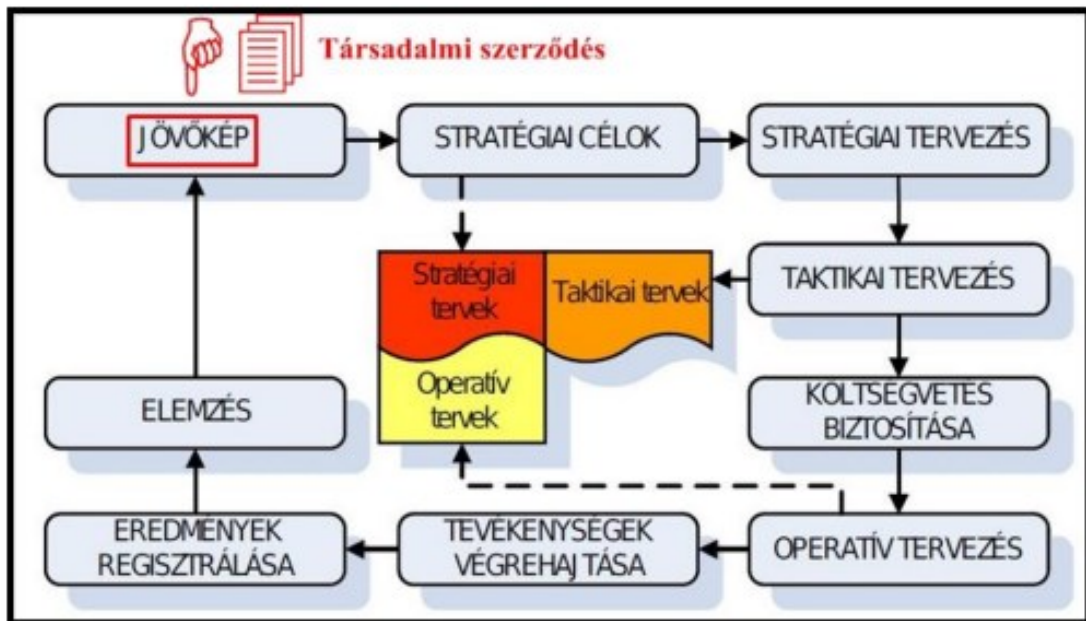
Társadalmi szerződés

JÖVŐKÉP

STRATÉGIAI CÉLOK

STRATÉGIAI TERVEZÉS

Stratégiai tervek

Taktikai tervek

TAKTIKAI TERVEZÉS

Operatív tervek

ELEMZÉS

KOLTSEGVETES BIZTOSÍTÁSA

EREDMENYEK REGISZTRÁLÁSA

TEVÉKENYSÉGEK VÉGREHAJ TÁSA

OPERATÍV TERVEZÉS